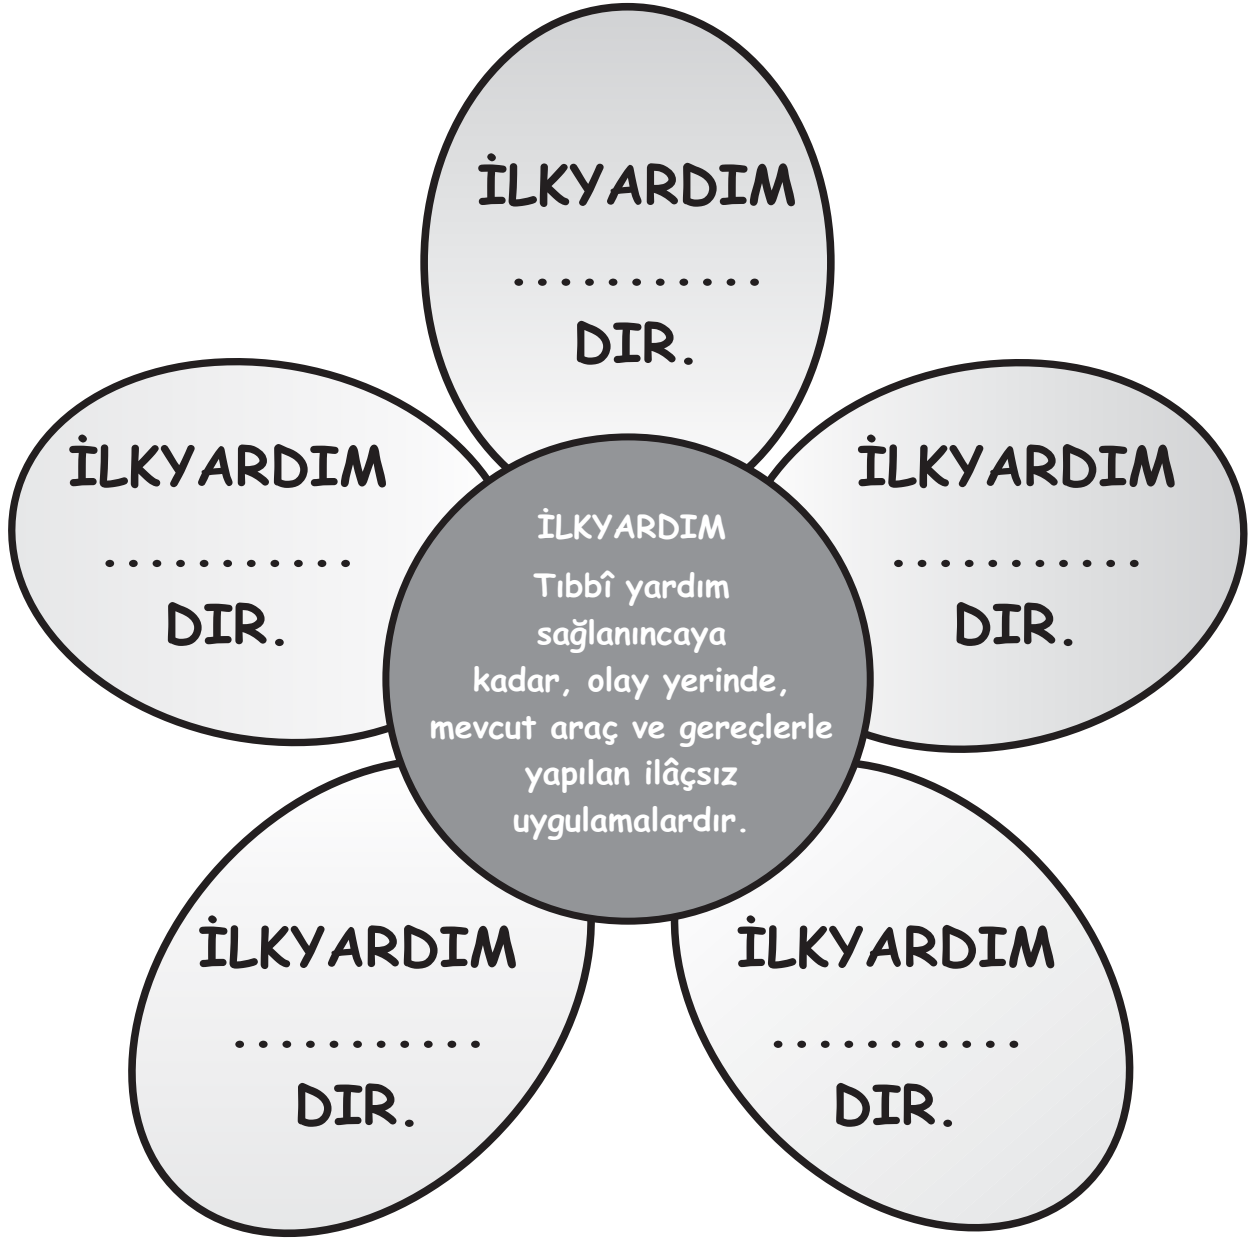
İLKYARDIM
...........
DIR.

İLKYARDIM
...........
DIR.

İLKYARDIM
Tıbbî yardım sağlanıncaya kadar, olay yerinde, mevcut araç ve gereçlerle yapılan ilâçsız uygulamalardır.

İLKYARDIM
...........
DIR.

İLKYARDIM
...........
DIR.

İLKYARDIM
...........
DIR.